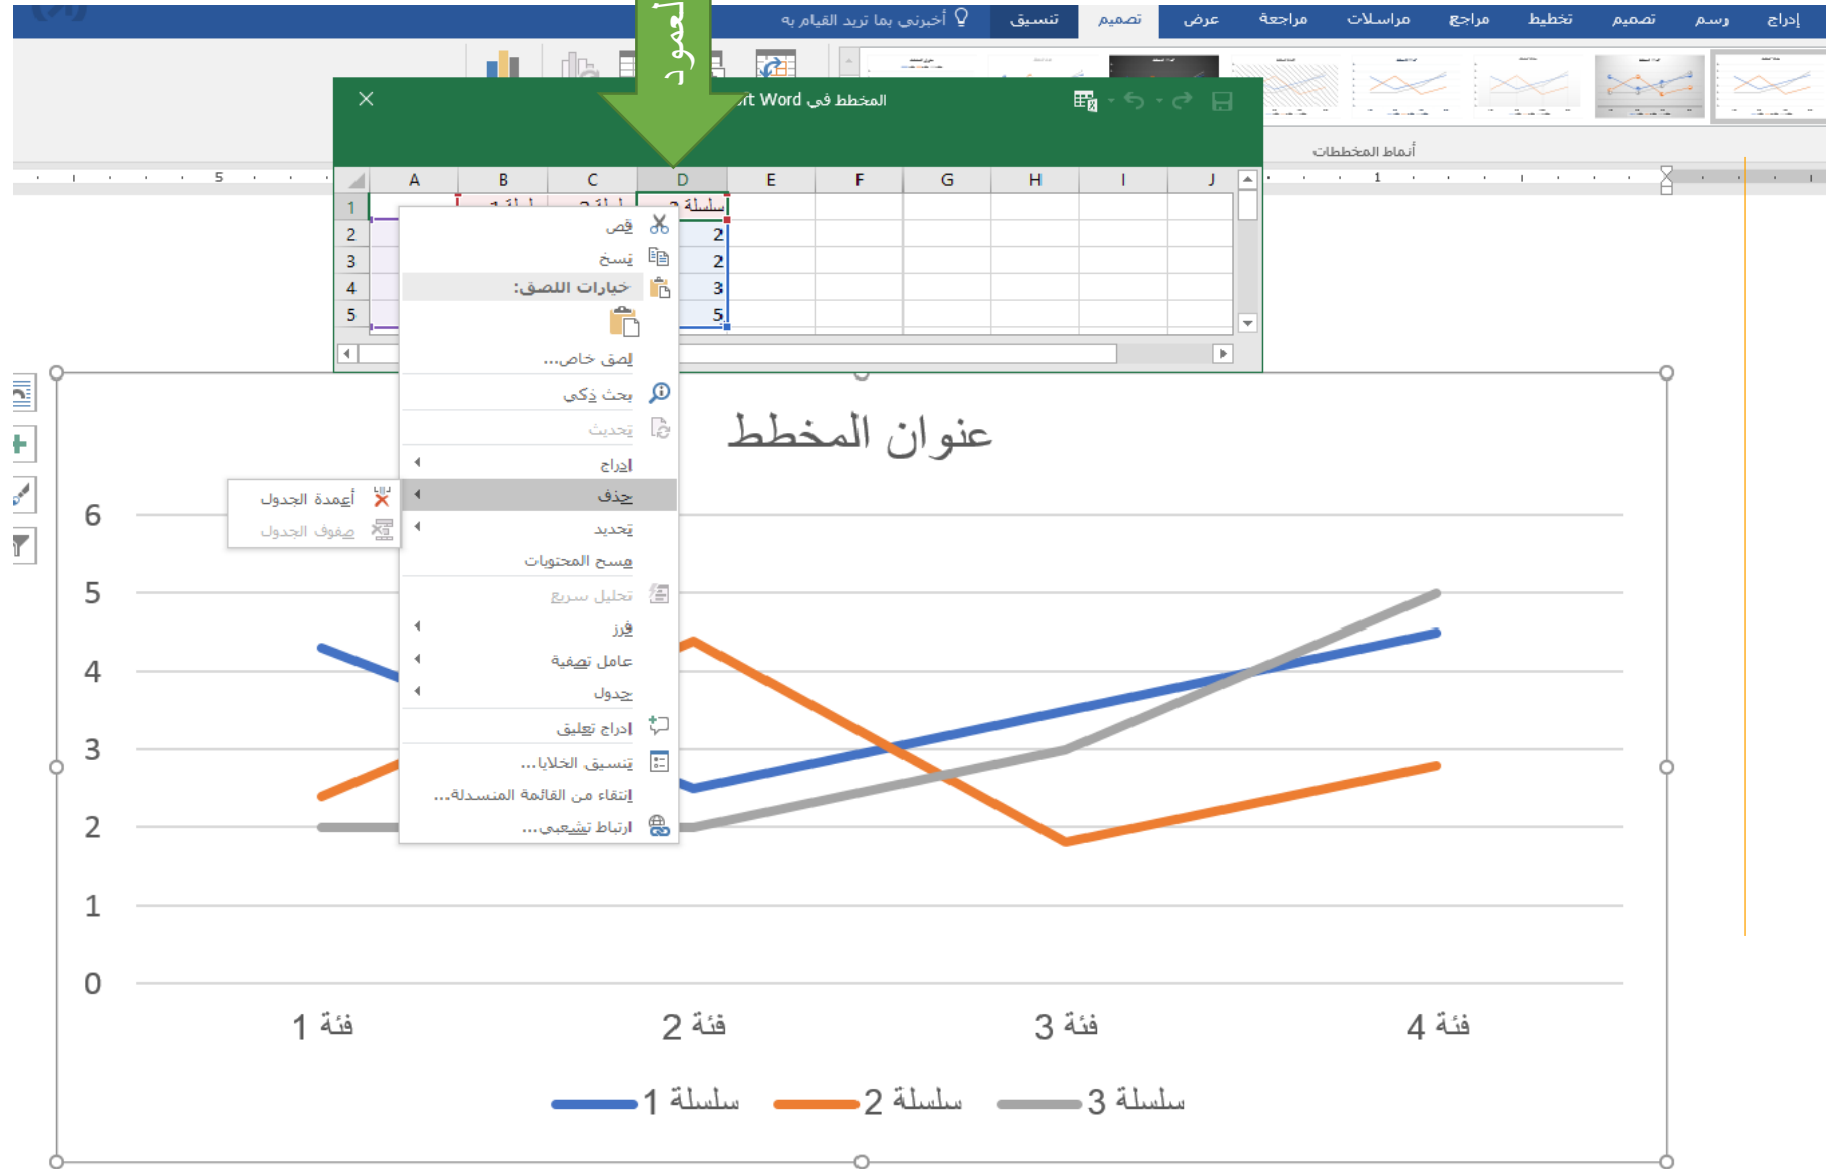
إدراج وسم تصميم تخطيط مراجع مراسلات مراجعة عرض تصميم تنسيق أخبرني بما تريد القيام به

العمود

أنماط المخططات

المخطط في Word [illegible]rt

| | A | B | C | D | E | F | G | H | I | J |
|---|---|---|---|---|---|---|---|---|---|---|
| 1 | | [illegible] | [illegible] | سلسلة 3 | | | | | | |
| 2 | | | | 2 | | | | | | |
| 3 | | | | 2 | | | | | | |
| 4 | | | | 3 | | | | | | |
| 5 | | | | 5 | | | | | | |

قص
نسخ
خيارات اللصق:
لصق خاص...
بحث ذكي
تحديث
إدراج
حذف
تحديد
مسح المحتويات
تحليل سريع
فرز
عامل تصفية
جدول
إدراج تعليق
تنسيق الخلايا...
انتقاء من القائمة المنسدلة...
ارتباط تشعبي...

أعمدة الجدول
صفوف الجدول

عنوان المخطط

6
5
4
3
2
1
0

فئة 1 فئة 2 فئة 3 فئة 4

سلسلة 1 سلسلة 2 سلسلة 3